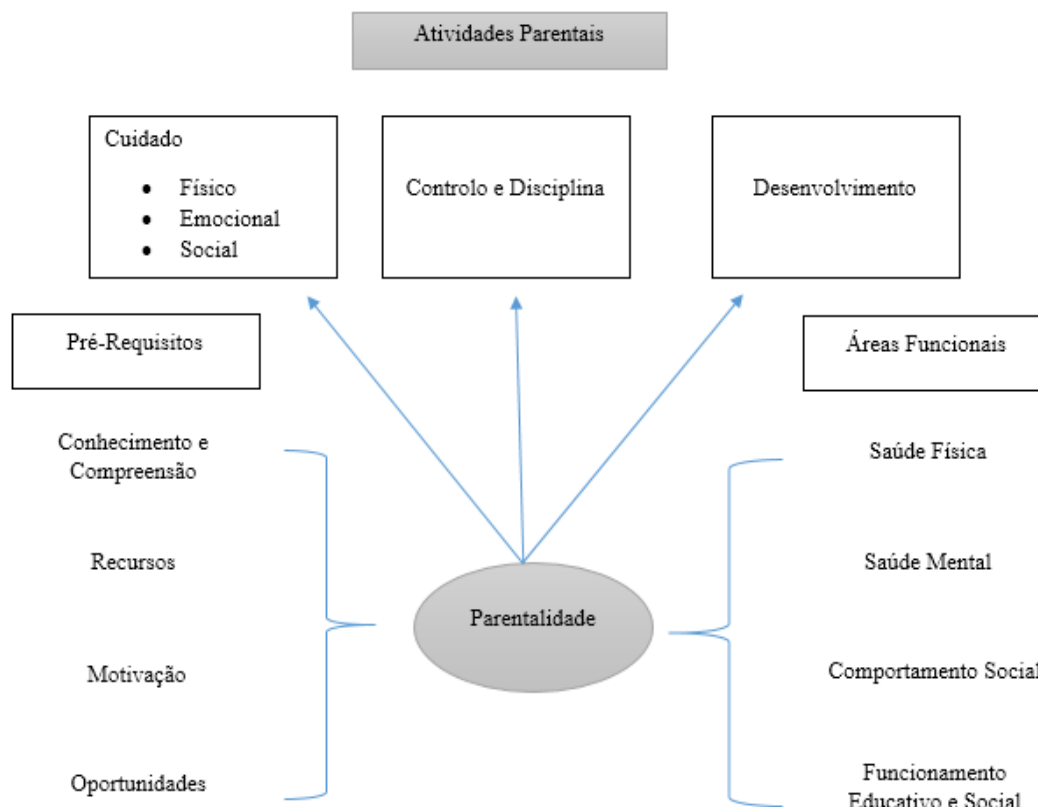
Atividades Parentais

Cuidado

- Físico
- Emocional
- Social

Controlo e Disciplina

Desenvolvimento

Pré-Requisitos

Áreas Funcionais

Conhecimento e Compreensão

Recursos

Motivação

Oportunidades

Parentalidade

Saúde Física

Saúde Mental

Comportamento Social

Funcionamento Educativo e Social